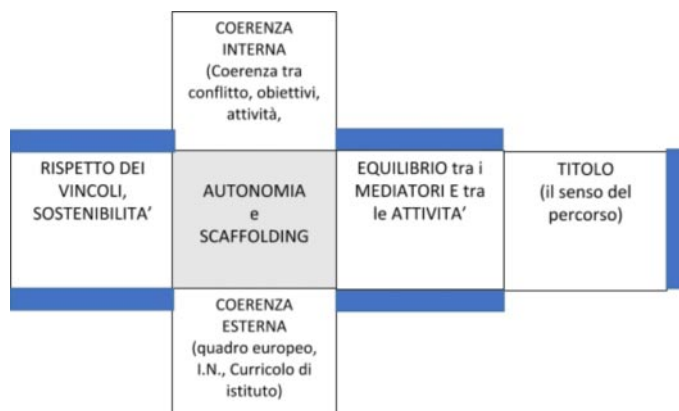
COERENZA INTERNA (Coerenza tra conflitto, obiettivi, attività,

RISPETTO DEI VINCOLI, SOSTENIBILITA’

AUTONOMIA e SCAFFOLDING

EQUILIBRIO tra i MEDIATORI E tra le ATTIVITA’

TITOLO (il senso del percorso)

COERENZA ESTERNA (quadro europeo, I.N., Curricolo di istituto)